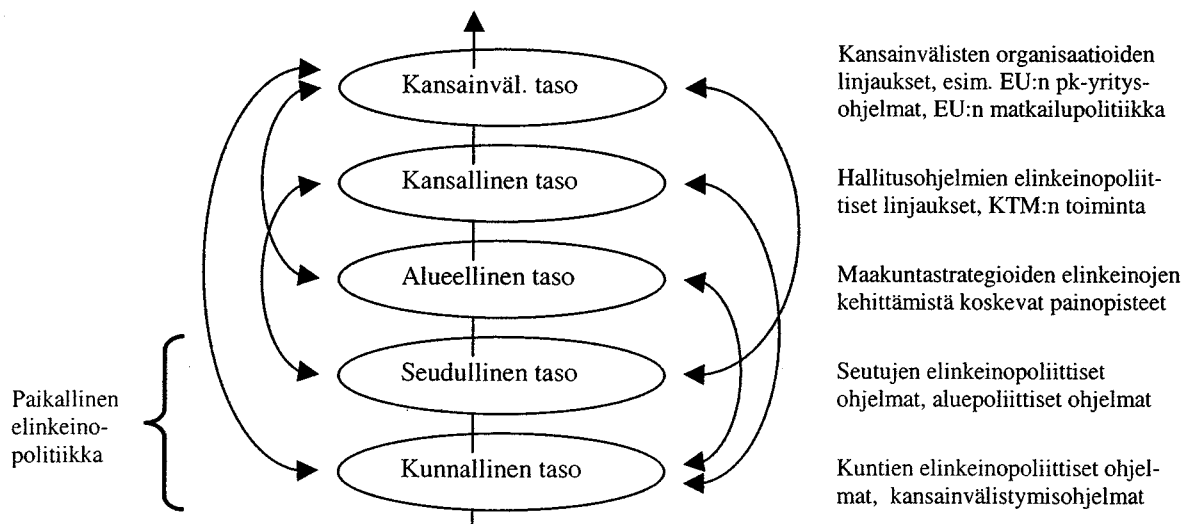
Kansainväl. taso

Kansainvälisten organisaatioiden linjaukset, esim. EU:n pk-yritysohjelmat, EU:n matkailupolitiikka

Kansallinen taso

Hallitusohjelmien elinkeinopoliittiset linjaukset, KTM:n toiminta

Alueellinen taso

Maakuntastrategioiden elinkeinojen kehittämistä koskevat painopisteet

Seudullinen taso

Seutujen elinkeinopoliittiset ohjelmat, aluepoliittiset ohjelmat

Paikallinen elinkeinopolitiikka

Kunnallinen taso

Kuntien elinkeinopoliittiset ohjelmat, kansainvälistymisohjelmat